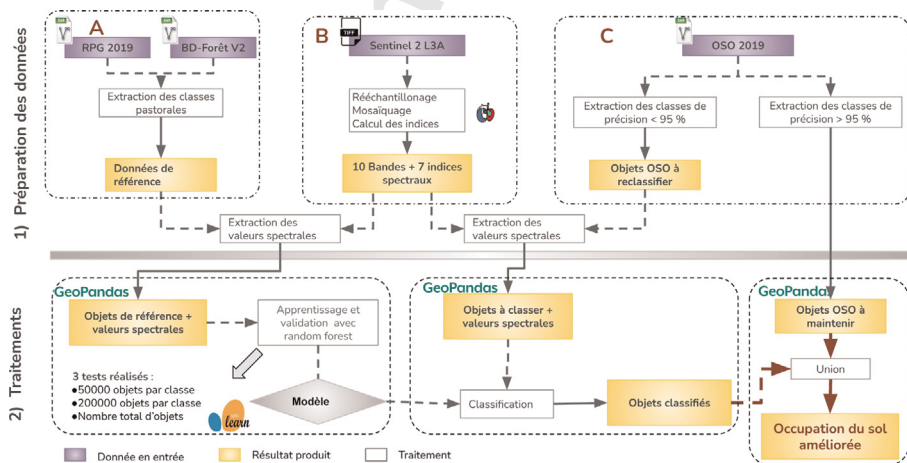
1) Préparation des données

A
RPG 2019
BD-Forêt V2
Extraction des classes pastorales
Données de référence

B
TIFF
Sentinel 2 L3A
Rééchantillonage
Mosaïquage
Calcul des indices
10 Bandes + 7 indices spectraux

C
OSO 2019
Extraction des classes de précision < 95 %
Extraction des classes de précision > 95 %
Objets OSO à reclassifier

Extraction des valeurs spectrales
Extraction des valeurs spectrales

2) Traitements

GeoPandas
Objets de référence + valeurs spectrales
Apprentissage et validation avec random forest
3 tests réalisés :
•50000 objets par classe
•200000 objets par classe
•Nombre total d'objets
Modèle
learn

GeoPandas
Objets à classer + valeurs spectrales
Classification
Objets classifiés

GeoPandas
Objets OSO à maintenir
Union
Occupation du sol améliorée

Donnée en entrée
Résultat produit
Traitement